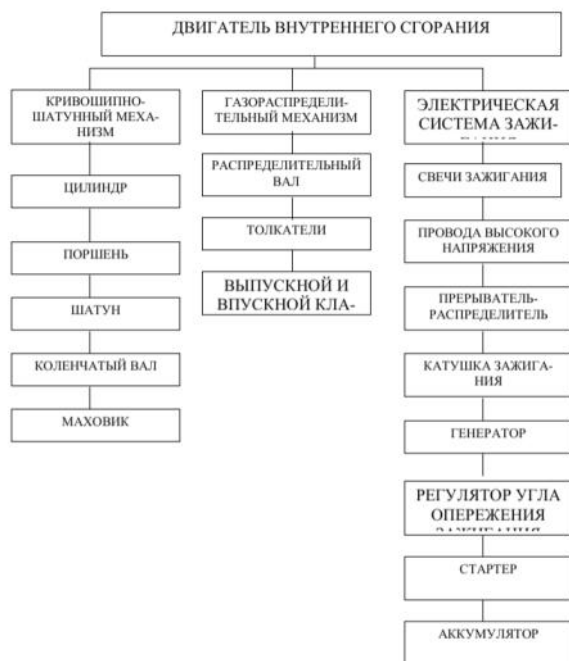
ДВИГАТЕЛЬ ВНУТРЕННЕГО СГОРАНИЯ

КРИВОШИПНО-ШАТУННЫЙ МЕХАНИЗМ

ЦИЛИНДР

ПОРШЕНЬ

ШАТУН

КОЛЕНЧАТЫЙ ВАЛ

МАХОВИК

ГАЗОРАСПРЕДЕЛИТЕЛЬНЫЙ МЕХАНИЗМ

РАСПРЕДЕЛИТЕЛЬНЫЙ ВАЛ

ТОЛКАТЕЛИ

ВЫПУСКНОЙ И ВПУСКНОЙ КЛА-

ЭЛЕКТРИЧЕСКАЯ СИСТЕМА ЗАЖИ-

СВЕЧИ ЗАЖИГАНИЯ

ПРОВОДА ВЫСОКОГО НАПРЯЖЕНИЯ

ПРЕРЫВАТЕЛЬ-РАСПРЕДЕЛИТЕЛЬ

КАТУШКА ЗАЖИГАНИЯ

ГЕНЕРАТОР

РЕГУЛЯТОР УГЛА ОПЕРЕЖЕНИЯ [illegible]

СТАРТЕР

АККУМУЛЯТОР